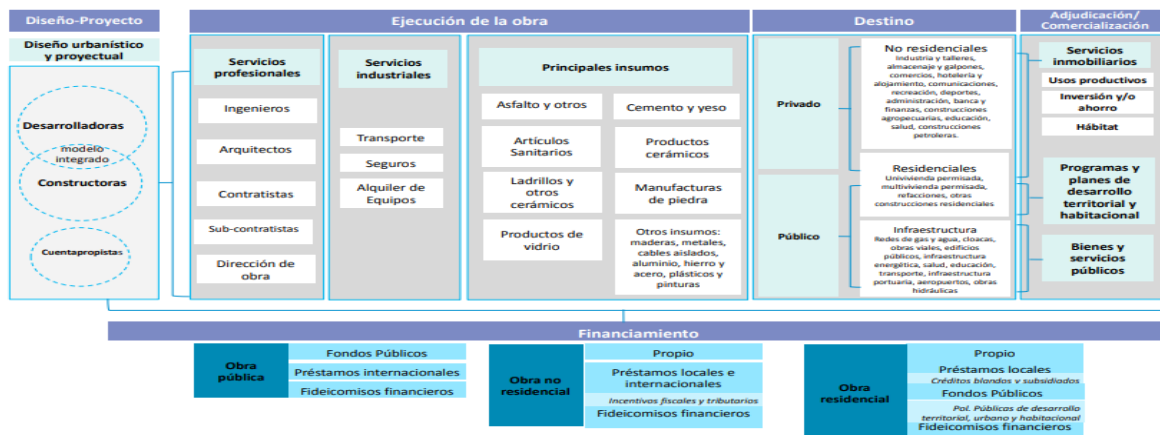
Diseño-Proyecto

Diseño urbanístico y proyectual

Desarrolladoras

modelo integrado

Constructoras

Cuentapropistas

Ejecución de la obra

Servicios profesionales

Ingenieros

Arquitectos

Contratistas

Sub-contratistas

Dirección de obra

Servicios industriales

Transporte

Seguros

Alquiler de Equipos

Principales insumos

Asfalto y otros

Cemento y yeso

Artículos Sanitarios

Productos cerámicos

Ladrillos y otros cerámicos

Manufacturas de piedra

Productos de vidrio

Otros insumos: maderas, metales, cables aislados, aluminio, hierro y acero, plásticos y pinturas

Destino

Privado

No residenciales
Industria y talleres, almacenaje y galpones, comercios, hotelería y alojamiento, comunicaciones, recreación, deportes, administración, banca y finanzas, construcciones agropecuarias, educación, salud, construcciones petroleras.

Residenciales
Univivienda permisada, multivivienda permisada, refacciones, otras construcciones residenciales

Público

Infraestructura
Redes de gas y agua, cloacas, obras viales, edificios públicos, infraestructura energética, salud, educación, transporte, infraestructura portuaria, aeropuertos, obras hidráulicas

Adjudicación/ Comercialización

Servicios inmobiliarios

Usos productivos

Inversión y/o ahorro

Hábitat

Programas y planes de desarrollo territorial y habitacional

Bienes y servicios públicos

Financiamiento

Obra pública

Fondos Públicos

Préstamos internacionales

Fideicomisos financieros

Obra no residencial

Propio

Préstamos locales e internacionales

Incentivos fiscales y tributarios

Fideicomisos financieros

Obra residencial

Propio

Préstamos locales

Créditos blandos y subsidiados

Fondos Públicos

Pol. Públicas de desarrollo territorial, urbano y habitacional

Fideicomisos financieros